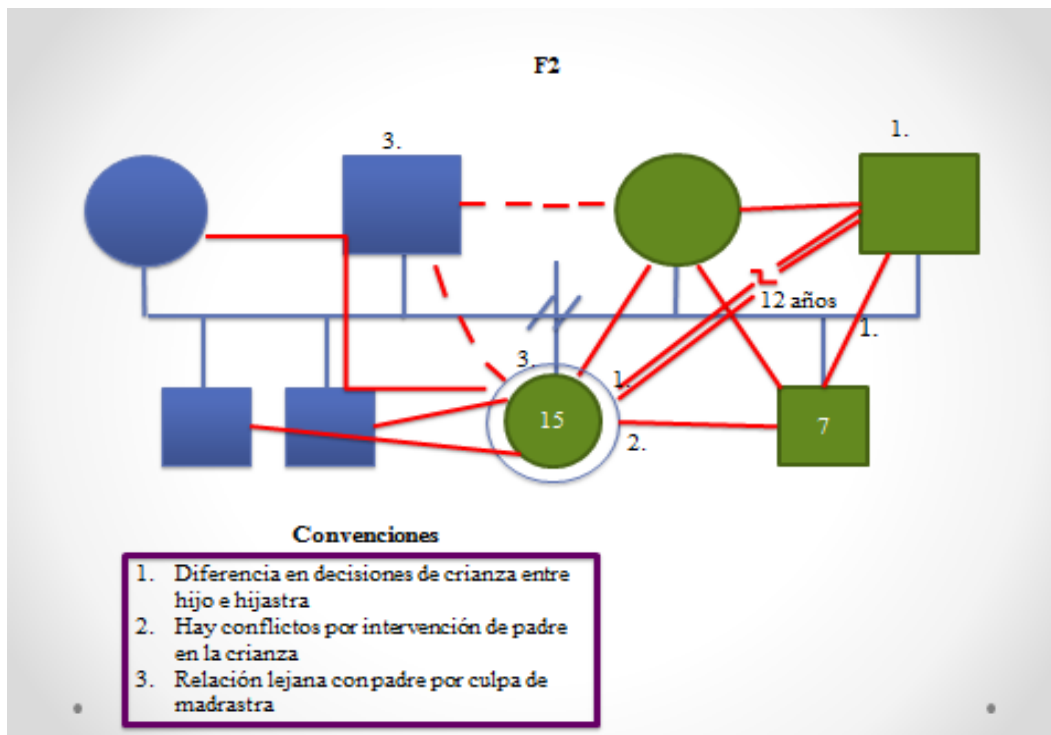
F2

3.

1.

12 años

1.

3.

1.

15

2.

7

Convenciones

1. Diferencia en decisiones de crianza entre hijo e hijastra
2. Hay conflictos por intervención de padre en la crianza
3. Relación lejana con padre por culpa de madrastra